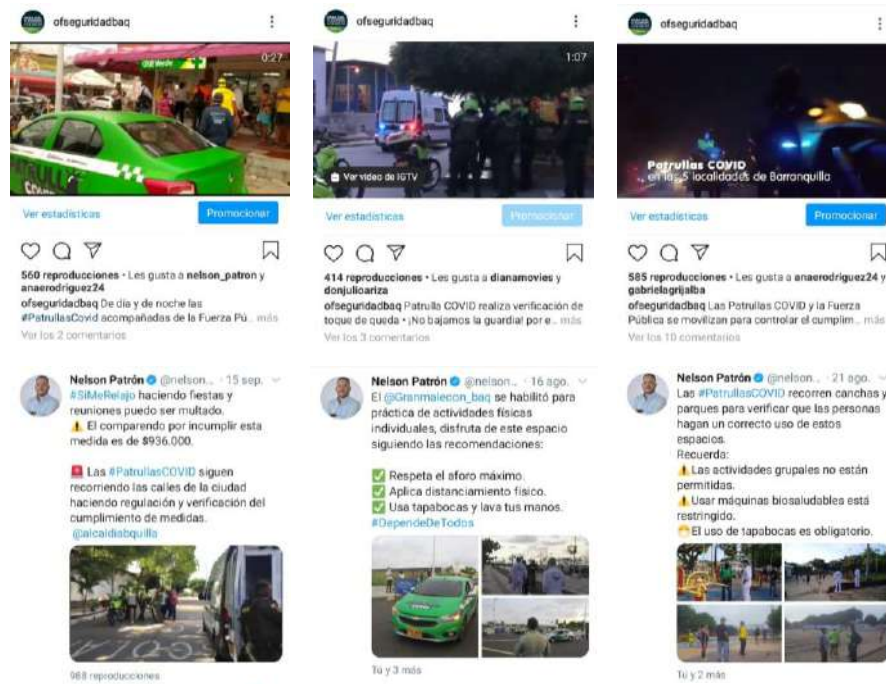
ofseguridadbaq

0:27

Ver estadísticas

Promocionar

560 reproducciones • Les gusta a nelson_patron y anaerodriguez24

ofseguridadbaq De día y de noche las #PatrullasCovid acompañadas de la Fuerza Pú... más

Ver los 2 comentarios

Nelson Patrón @nelson... · 15 sep.

#SiMeRelajo haciendo fiestas y reuniones puedo ser multado.

⚠ El comparendo por incumplir esta medida es de $936.000.

🚨 Las #PatrullasCOVID siguen recorriendo las calles de la ciudad haciendo regulación y verificación del cumplimiento de medidas. @alcaldiabquilla

988 reproducciones

ofseguridadbaq

1:07

Ver video de IGTV

Ver estadísticas

Promocionar

414 reproducciones • Les gusta a dianamovies y donjuliοariza

ofseguridadbaq Patrulla COVID realiza verificación de toque de queda • ¡No bajamos la guardia! por e... más

Ver los 3 comentarios

Nelson Patrón @nelson... · 16 ago.

El @Granmalecon_baq se habilitó para práctica de actividades físicas individuales, disfruta de este espacio siguiendo las recomendaciones:

✅ Respeta el aforo máximo.
✅ Aplica distanciamiento físico.
✅ Usa tapabocas y lava tus manos.
#DependeDeTodos

Tú y 3 más

ofseguridadbaq

Patrullas COVID
en las 5 localidades de Barranquilla

Ver estadísticas

Promocionar

585 reproducciones • Les gusta a anaerodriguez24 y gabrielagrijalba

ofseguridadbaq Las Patrullas COVID y la Fuerza Pública se movilizan para controlar el cumplim... más

Ver los 10 comentarios

Nelson Patrón @nelson... · 21 ago.

Las #PatrullasCOVID recorren canchas y parques para verificar que las personas hagan un correcto uso de estos espacios.
Recuerda:
⚠ Las actividades grupales no están permitidas.
⚠ Usar máquinas biosaludables está restringido.
😷 El uso de tapabocas es obligatorio.

Tú y 2 más